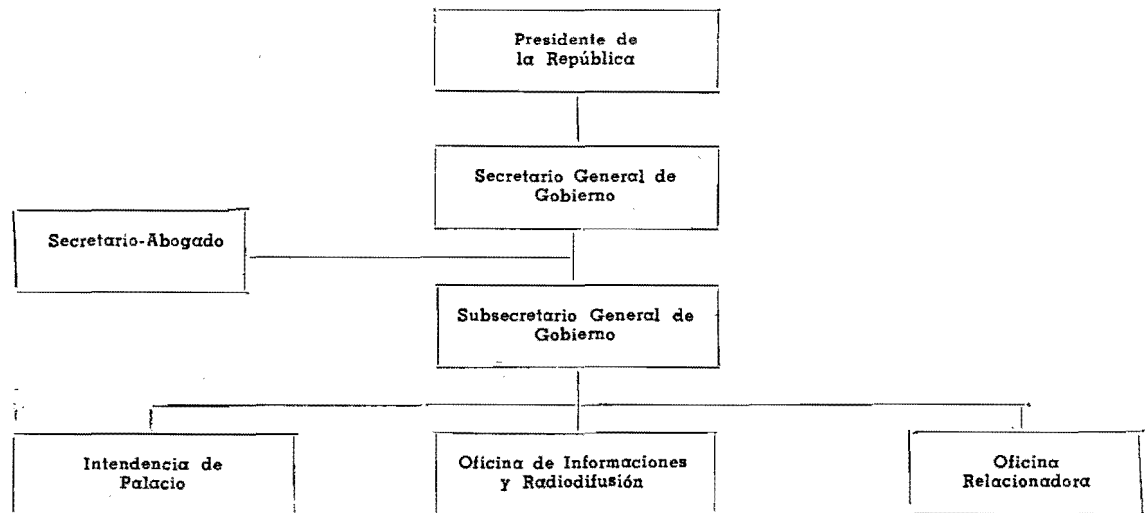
Presidente de la República

Secretario General de Gobierno

Secretario-Abogado

Subsecretario General de Gobierno

Intendencia de Palacio

Oficina de Informaciones y Radiodifusión

Oficina Relacionadora